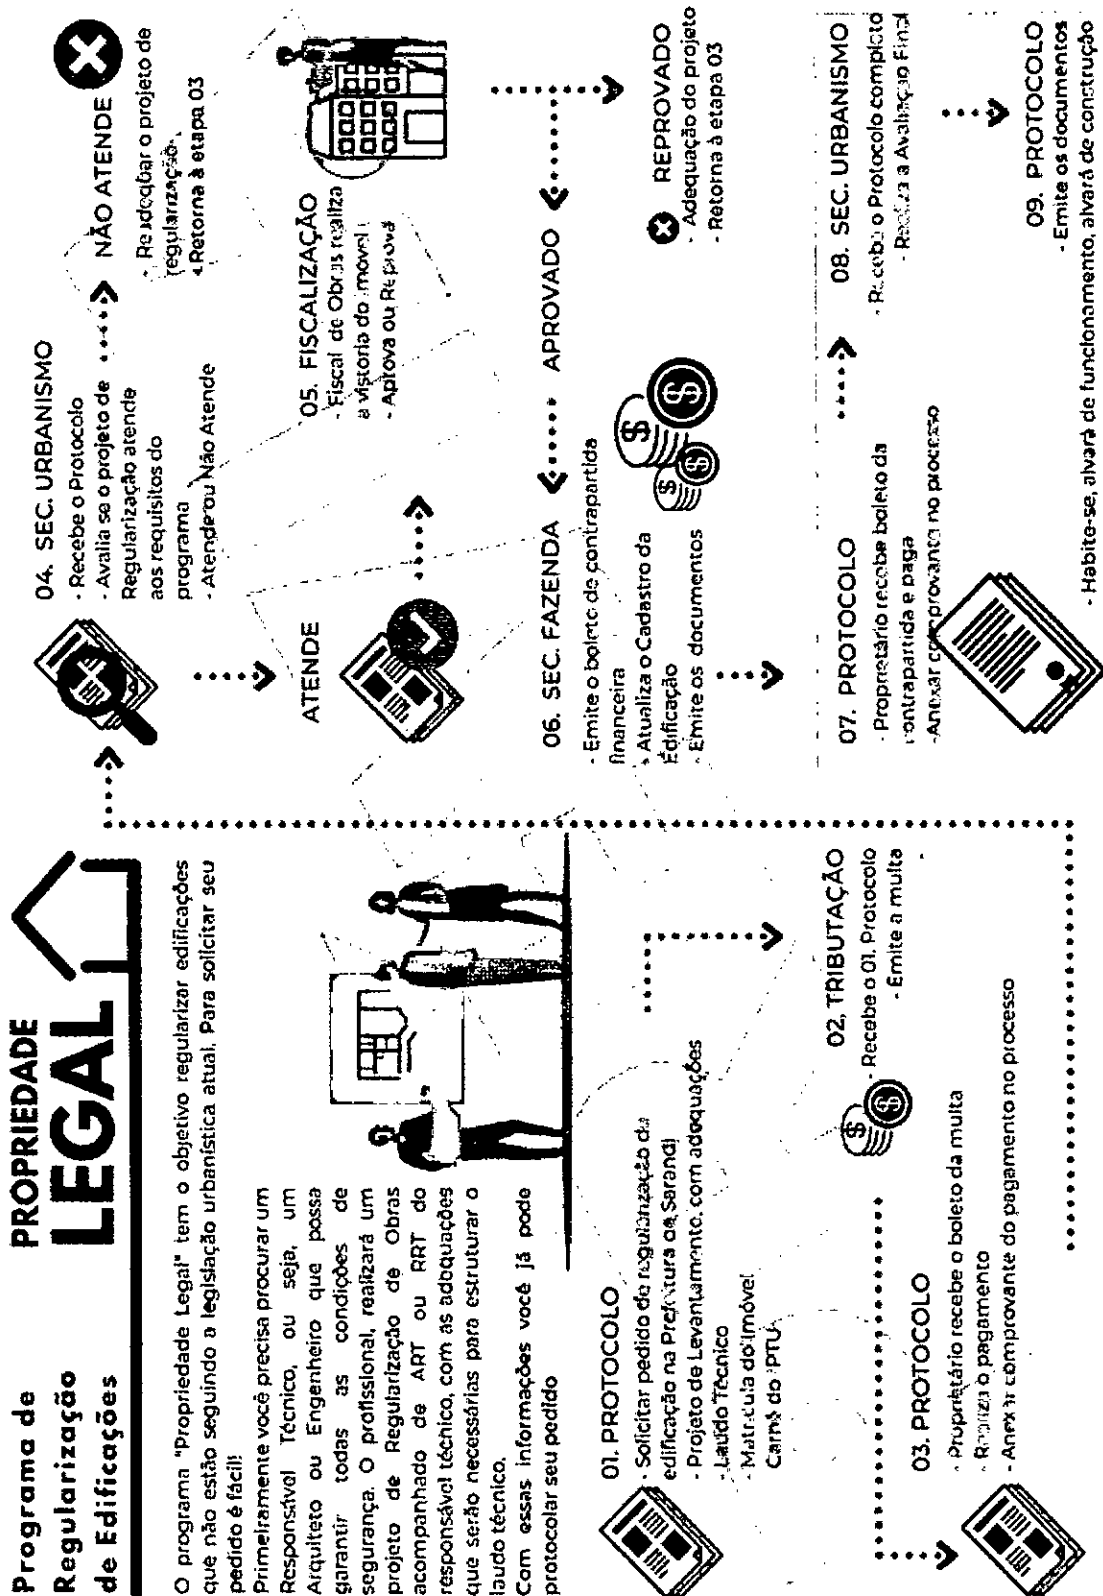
Programa de Regularização de Edificações

PROPRIEDADE
LEGAL

O programa "Propriedade Legal" tem o objetivo regularizar edificações que não estão seguindo a legislação urbanística atual. Para solicitar seu pedido é fácil!

Primeiramente você precisa procurar um Responsável Técnico, ou seja, um Arquiteto ou Engenheiro que possa garantir todas as condições de segurança. O profissional, realizará um projeto de Regularização de Obras acompanhado de ART ou RRT do responsável técnico, com as adequações que serão necessárias para estruturar o laudo técnico.

Com essas informações você já pode protocolar seu pedido

01. PROTOCOLO
- Solicitar pedido de regularização da edificação na Prefeitura de Sarandi
- Projeto de Levantamento, com adequações
- Laudo Técnico
- Matrícula do Imóvel
- Carnê do IPTU

02. TRIBUTAÇÃO
- Recebe o 01. Protocolo
- Emite a multa

03. PROTOCOLO
- Proprietário recebe o boleto da multa
- Realiza o pagamento
- Anexar comprovante do pagamento no processo

04. SEC. URBANISMO
- Recebe o Protocolo
- Avalia se o projeto de Regularização atende aos requisitos do programa
- Atende ou Não Atende

NÃO ATENDE
- Readequar o projeto de regularização
- Retorna à etapa 03

ATENDE

05. FISCALIZAÇÃO
- Fiscal de Obras realiza a vistoria do imóvel
- Aprova ou Reprova

APROVADO

REPROVADO
- Adequação do projeto
- Retorna à etapa 03

06. SEC. FAZENDA
- Emite o boleto de contrapartida financeira
- Atualiza o Cadastro da Edificação
- Emite os documentos

07. PROTOCOLO
- Proprietário recebe boleto da contrapartida e paga
- Anexar comprovante no processo

08. SEC. URBANISMO
- Recebe o Protocolo completo
- Realiza a Avaliação Final

09. PROTOCOLO
- Emite os documentos
- Habite-se, alvará de funcionamento, alvará de construção